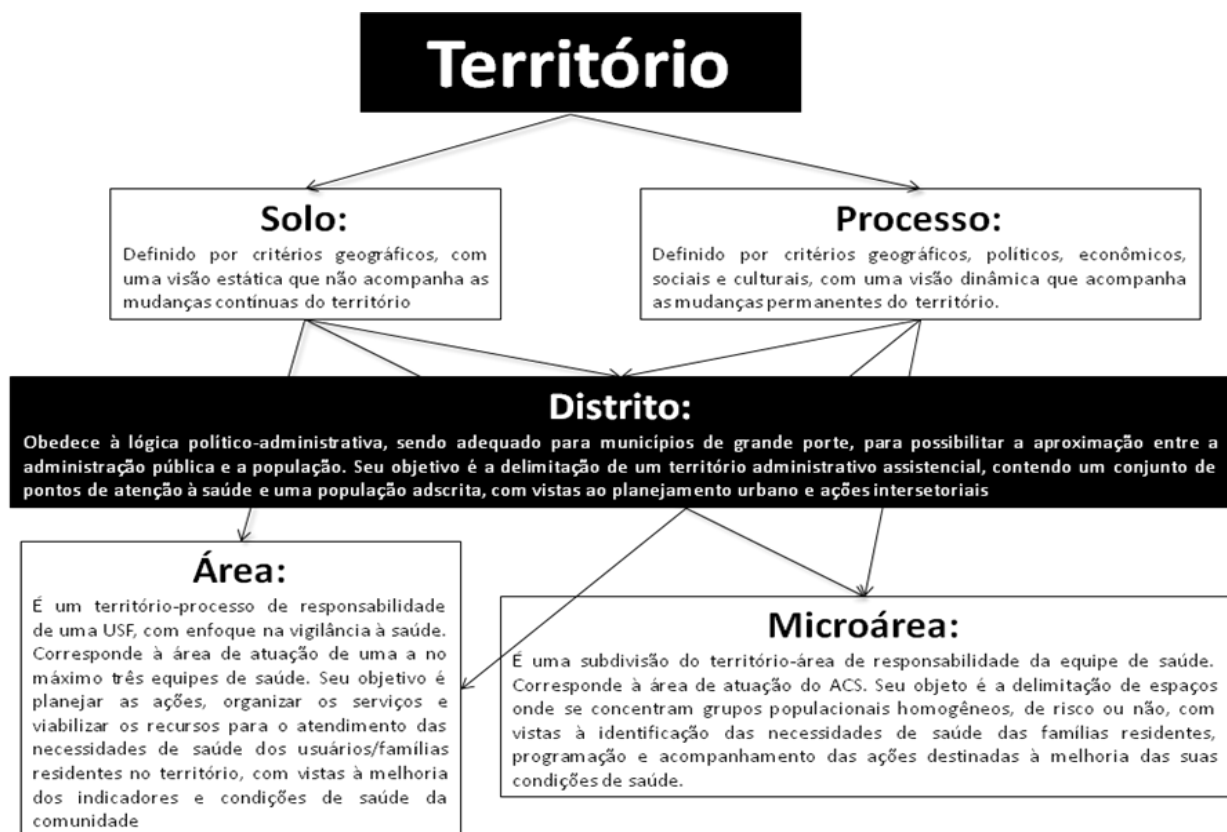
Território

Solo:
Definido por critérios geográficos, com uma visão estática que não acompanha as mudanças contínuas do território

Processo:
Definido por critérios geográficos, políticos, econômicos, sociais e culturais, com uma visão dinâmica que acompanha as mudanças permanentes do território.

Distrito:
Obedece à lógica político-administrativa, sendo adequado para municípios de grande porte, para possibilitar a aproximação entre a administração pública e a população. Seu objetivo é a delimitação de um território administrativo assistencial, contendo um conjunto de pontos de atenção à saúde e uma população adscrita, com vistas ao planejamento urbano e ações intersetoriais

Área:
É um território-processo de responsabilidade de uma USF, com enfoque na vigilância à saúde. Corresponde à área de atuação de uma a no máximo três equipes de saúde. Seu objetivo é planejar as ações, organizar os serviços e viabilizar os recursos para o atendimento das necessidades de saúde dos usuários/famílias residentes no território, com vistas à melhoria dos indicadores e condições de saúde da comunidade

Microárea:
É uma subdivisão do território-área de responsabilidade da equipe de saúde. Corresponde à área de atuação do ACS. Seu objeto é a delimitação de espaços onde se concentram grupos populacionais homogêneos, de risco ou não, com vistas à identificação das necessidades de saúde das famílias residentes, programação e acompanhamento das ações destinadas à melhoria das suas condições de saúde.